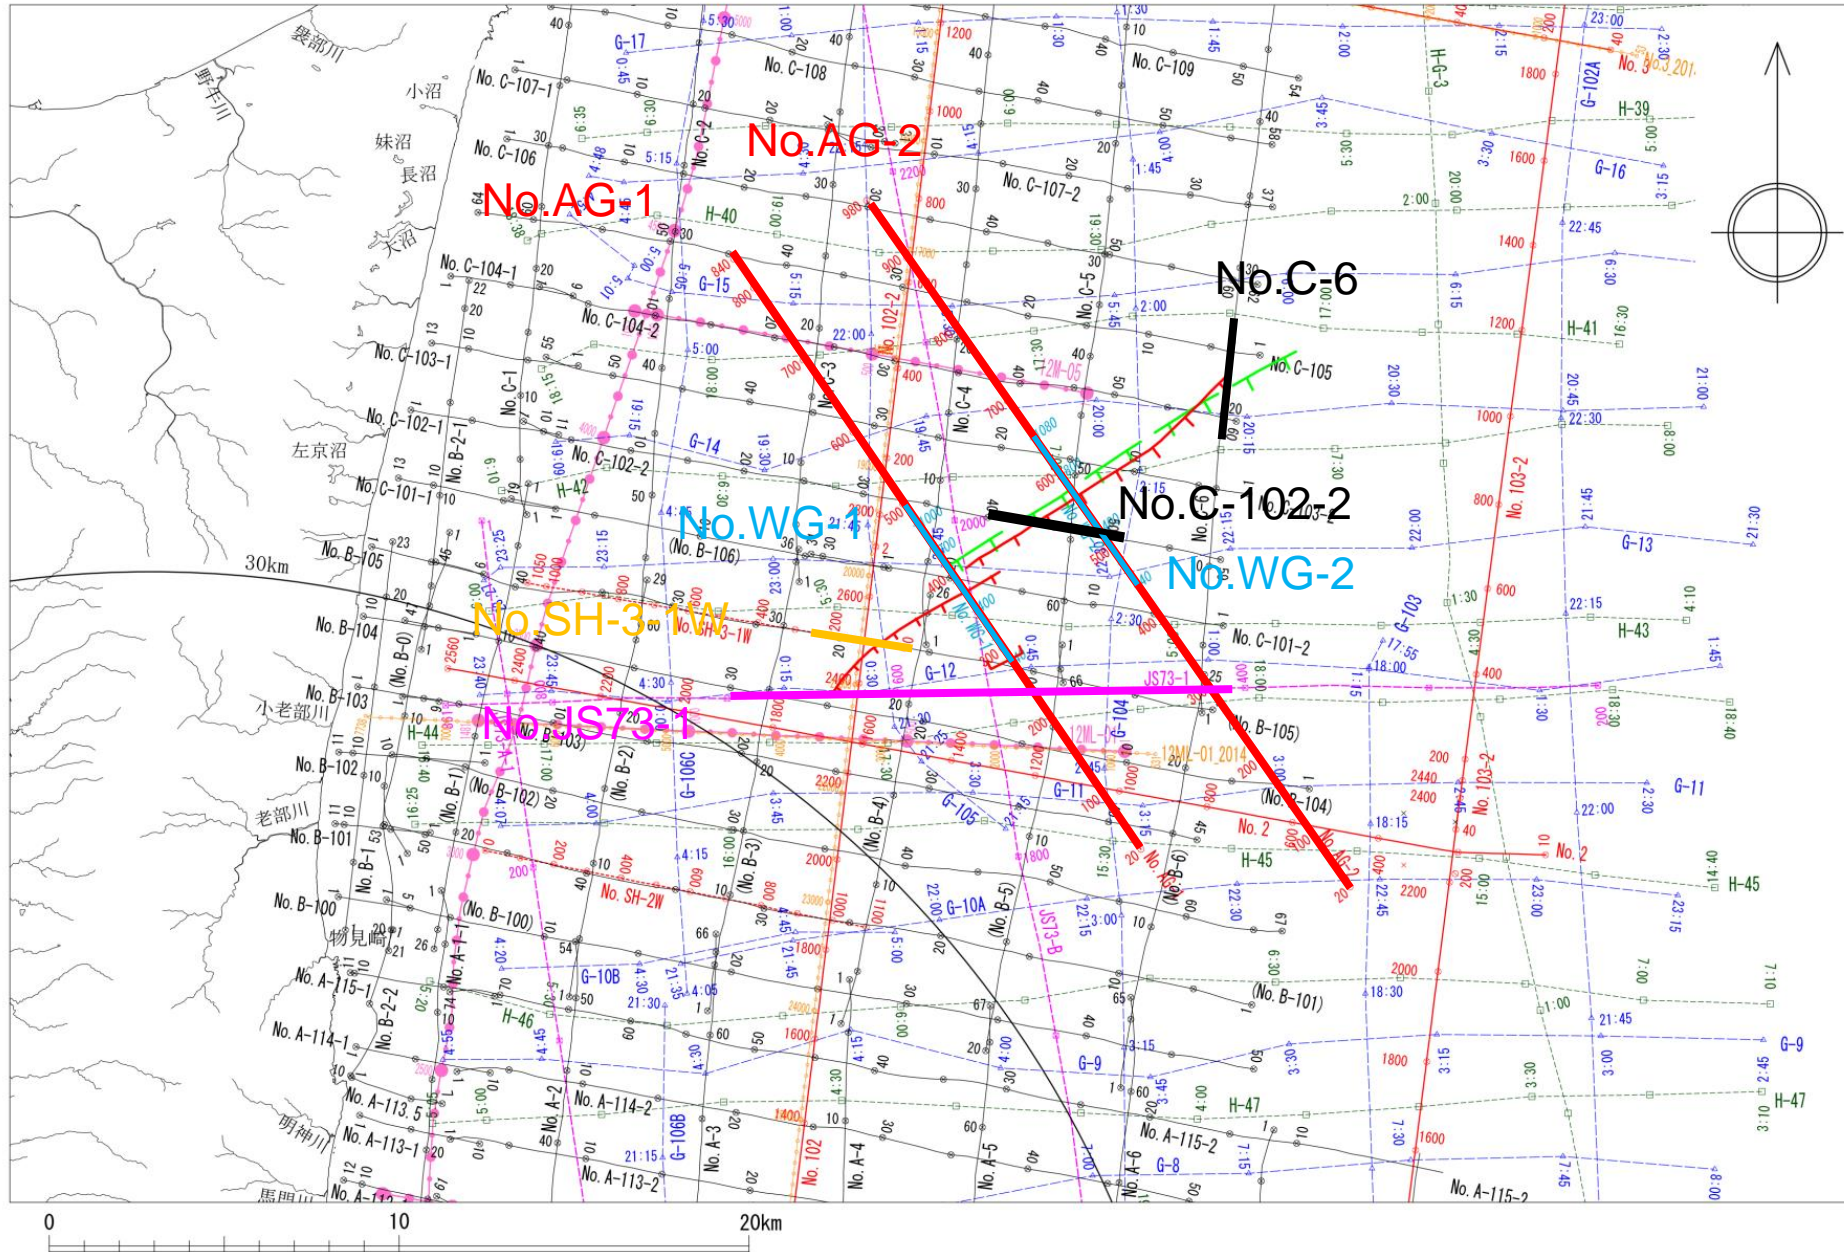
No.AG-2
No.AG-1
No.C-6
No.C-102-2
No.WG-1
No.WG-2
No.SH-3-1W
No.JS73-1

No. C-107-1
No. C-108
No. C-109
No. C-106
No. C-107-2
No. C-104-1
No. C-104-2
No. C-103-1
No. C-105
No. C-102-1
No. C-102-2
No. C-101-1
No. C-101-2
No. B-105
(No. B-106)
No. B-104
No. B-103
No. B-102
No. B-101
No. B-100
(No. B-105)
(No. B-104)
(No. B-101)
(No. B-100)
No. A-115-1
No. A-114-1
No. A-113.5
No. A-113-1
No. A-114-2
No. A-113-2
No. A-115-2
No. C-1
No. C-2
No. C-3
No. C-4
No. C-5
No. B-1
No. B-2-1
No. B-2-2
(No. B-0)
(No. B-1)
(No. B-2)
(No. B-3)
(No. B-4)
(No. B-5)
(No. B-6)
No. A-1-1
No. A-2
No. A-3
No. A-4
No. A-5
No. A-6
No. 102
No. 102-2
No. 103-2
No. 2
No. 3
No. SH-2W
G-17
G-16
G-15
G-14
G-13
G-12
G-11
G-10A
G-10B
G-9
G-8
G-103
G-104
G-105
G-106B
G-106C
G-102A
H-G-3
H-39
H-40
H-41
H-42
H-43
H-44
H-45
H-46
H-47
JS73-1
JS73-B
12M-05
12ML-01_2014
小沼
妹沼
長沼
大沼
左京沼
小老部川
老部川
物見崎
明神川
馬門川
野牛川
30km
0
10
20km